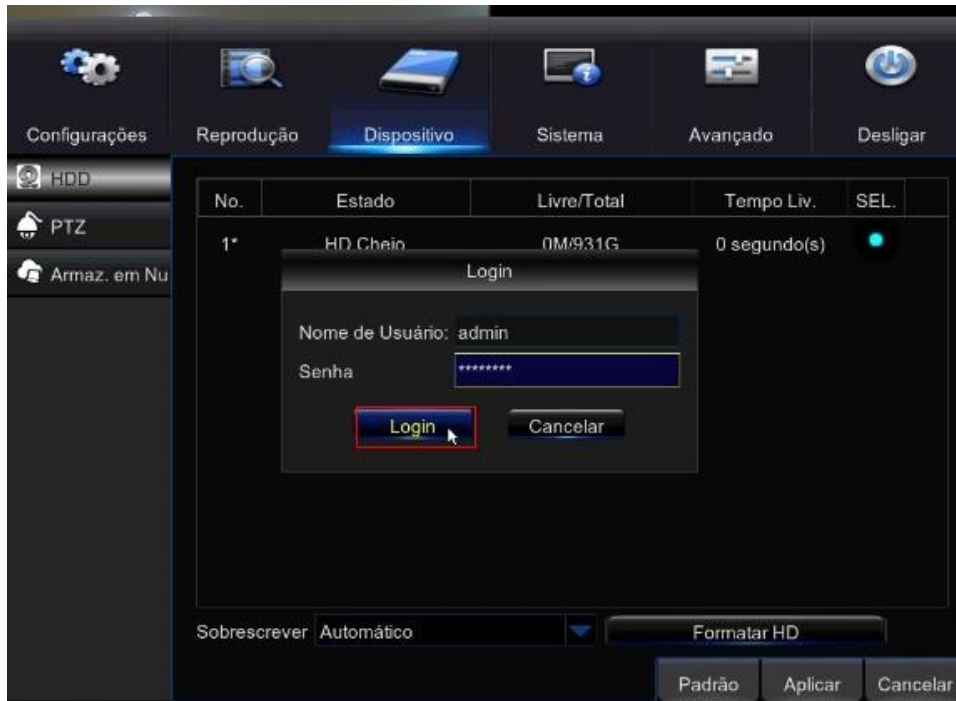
Configurações Reprodução Dispositivo Sistema Avançado Desligar

HDD
PTZ
Armaz. em Nu

| No. | Estado | Livre/Total | Tempo Liv. | SEL. |
|---|---|---|---|---|
| 1* | HD Cheio | 0M/931G | 0 segundo(s) | |

Login

Nome de Usuário: admin
Senha *********

Login Cancelar

Sobrescrever Automático
Formatar HD

Padrão Aplicar Cancelar